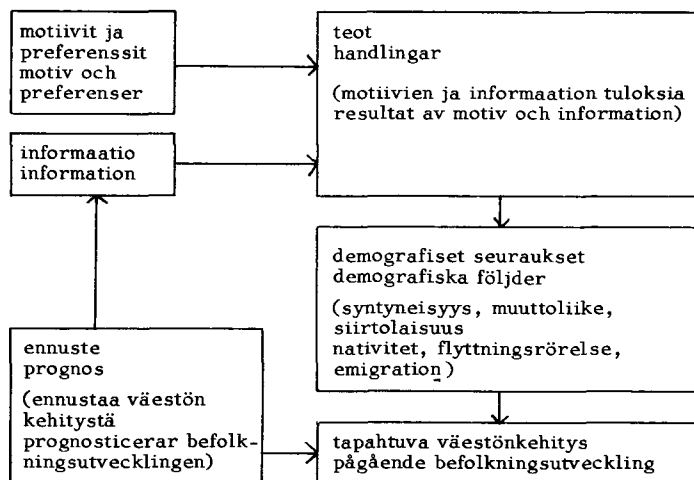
motiivit ja preferenssit
motiv och preferenser

teot
handlingar

(motiivien ja informaation tuloksia
resultat av motiv och information)

informaatio
information

demografiset seuraukset
demografiska följder

(syntyneisyys, muuttoliike, siirtolaisuus
nativitet, flyttningsrörelse, emigration)

ennuste
prognos

(ennustaa väestön kehitystä
prognosticerar befolkningsutvecklingen)

tapahtuva väestönkehitys
pågående befolkningsutveckling